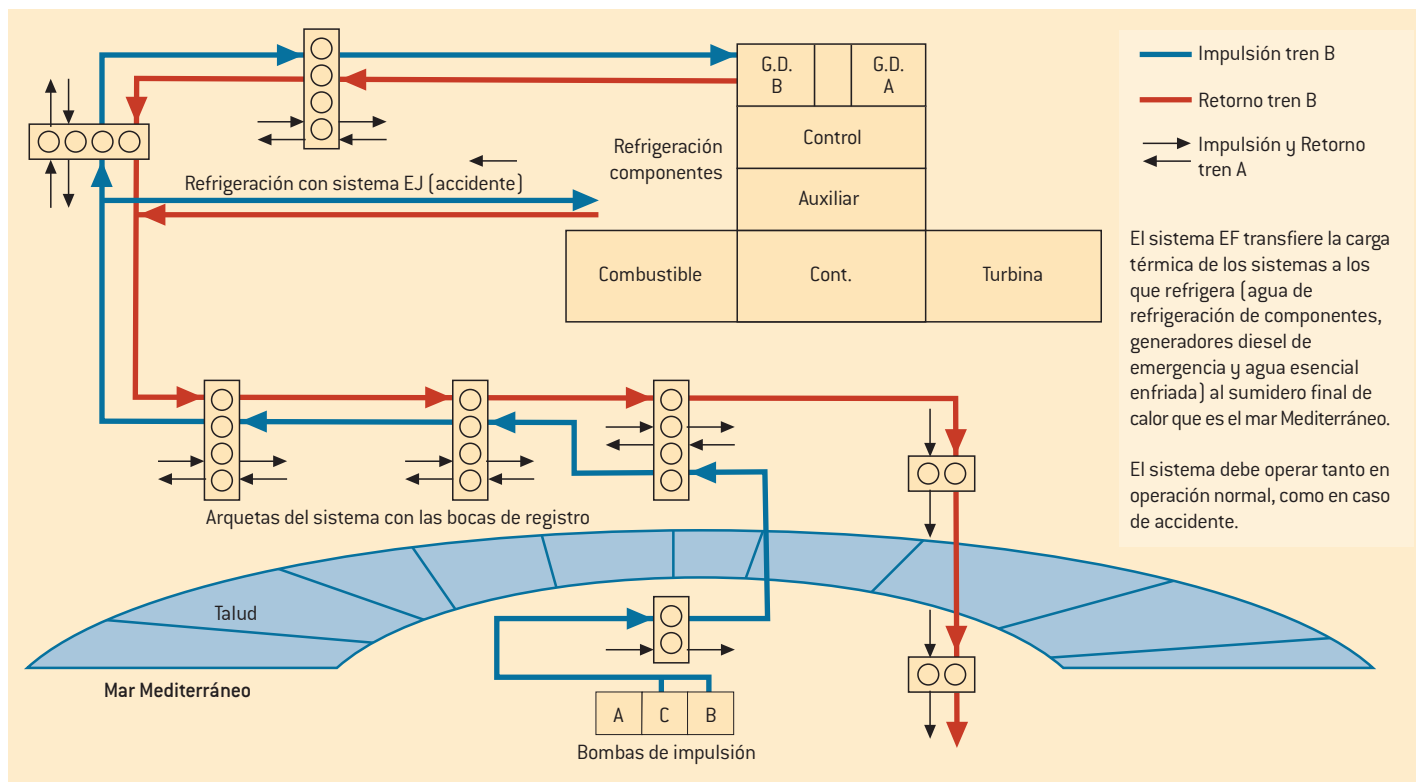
G.D.
B

G.D.
A

Control

Refrigeración componentes

Auxiliar

Refrigeración con sistema EJ (accidente)

Combustible

Cont.

Turbina

Impulsión tren B

Retorno tren B

Impulsión y Retorno tren A

El sistema EF transfiere la carga térmica de los sistemas a los que refrigera (agua de refrigeración de componentes, generadores diesel de emergencia y agua esencial enfriada) al sumidero final de calor que es el mar Mediterráneo.

El sistema debe operar tanto en operación normal, como en caso de accidente.

Arquetas del sistema con las bocas de registro

Talud

Mar Mediterráneo

A

C

B

Bombas de impulsión